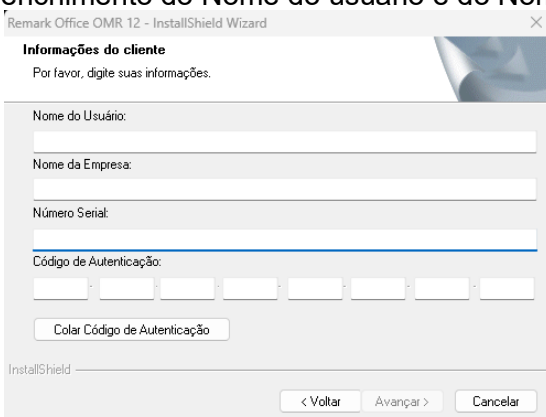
enchimento do Nome do usuário e do Nor

Remark Office OMR 12 - InstallShield Wizard

×

Informações do cliente

Por favor, digite suas informações.

Nome do Usuário:

Nome da Empresa:

Número Serial:

Código de Autenticação:

Colar Código de Autenticação

InstallShield

< Voltar

Avançar >

Cancelar